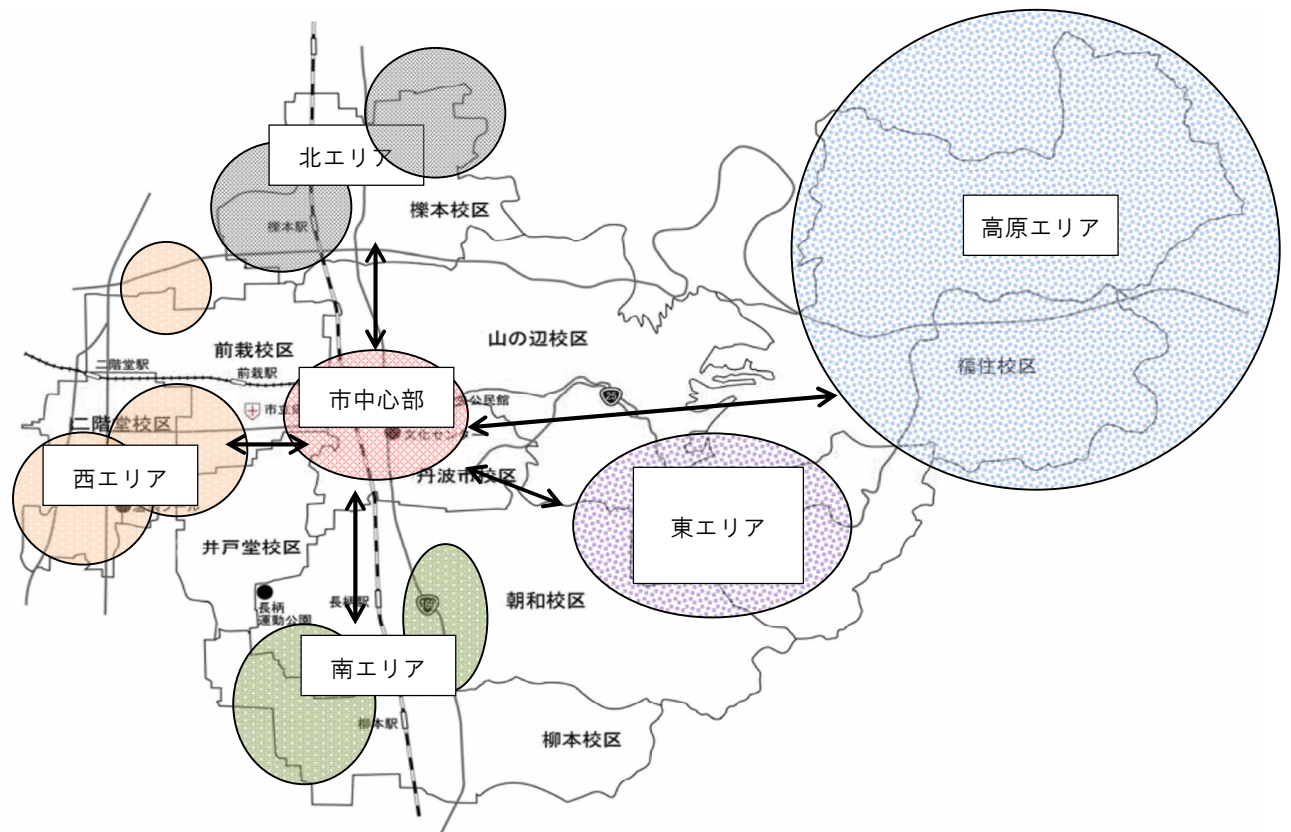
北エリア

櫟本駅

櫟本校区

高原エリア

前栽校区

山の辺校区

二階堂駅

前栽駅

市中心部

公民館

福住校区

二階堂校区

市役

文化センター

西エリア

丹波市校区

東エリア

井戸堂校区

長柄運動公園

長柄駅

朝和校区

南エリア

柳本駅

柳本校区